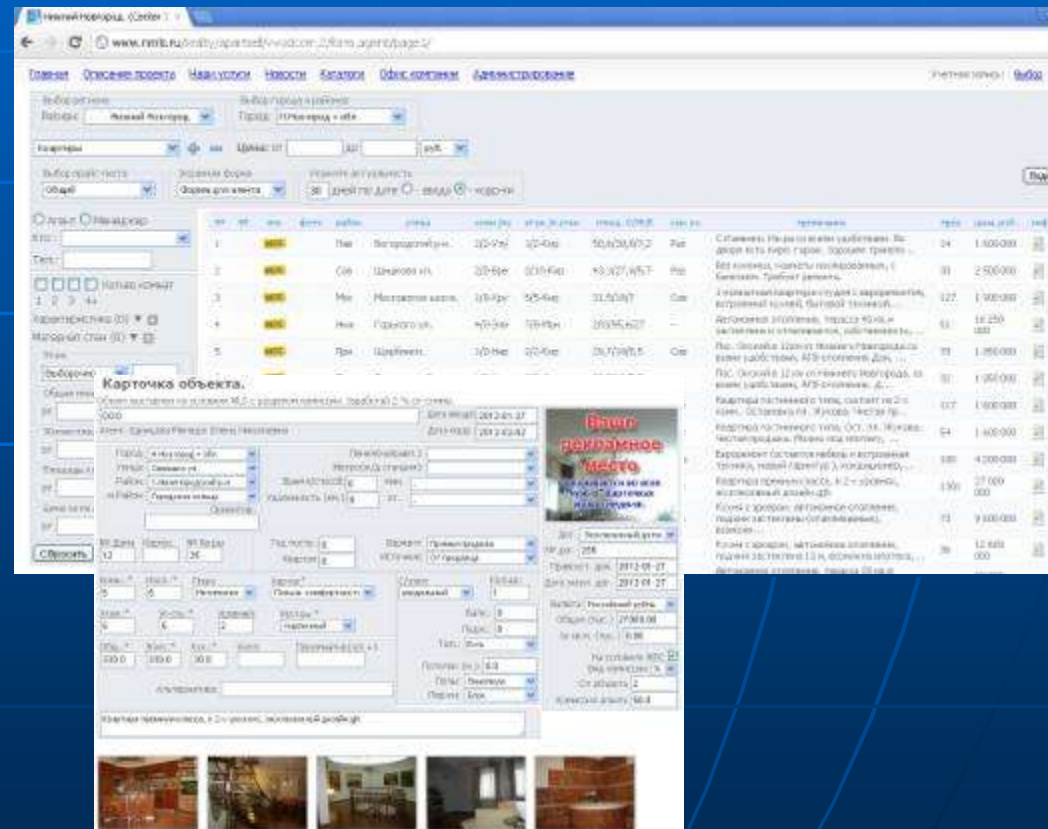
Нижний Новгород. (Center

www.nmls.ru/realty/apartself/vvodcom_2/form_agent/page1/

Главная Описание проекта Наши услуги Новости Каталоги Офис компании Администрирование

Учетная запись: Выйти

Выбор региона
Регион: Нижний Новгород

Выбор города и района
Город: Н.Новгород + обл

Квартиры

Цена: от до руб.

Выбор прайс-листа
Общий

Экранная форма
Форма для клиента

Уровень актуальности
30 дней по дате ○ - ввода ⦿ - корр-ки

○ Агент ○ Менеджер

Кто:
Тел.:

Кол-во комнат
1 2 3 4+

Характеристика (0)
Материал стен (0)

Этаж
Выборочно

Сбросить

| № | | | Район | Улица | | | | | Примечание | | Цена |
|---|---|---|---|---|---|---|---|---|---|---|---|
| 1 | | | Нвг | Богородского ул. | 2/3-9/п | | 56,0/30,0/7,2 | Раз | | 34 | 1 800 000 |
| 2 | | | Сов | Цветочная ул. | 2/3-5/кр | | 43,3/27,4/5,7 | Раз | | 81 | 2 500 000 |
| 3 | | | Мск | Московское шоссе | 1/3-7/кр | | 31,5/18/7 | Смж | | 127 | 1 900 000 |
| 4 | | | Нжг | Горького ул. | | | | | | 51 | |
| 5 | | | Прк | Щербинки | 1/3-9/кр | | 29,7/19/6,5 | Смж | | 55 | 1 850 000 |

Карточка объекта.

Дата ввода: 2012-01-27
Дата корр.: 2012-01-27

Город: Н.Новгород + обл.
Улица:
Район:
м.Район:

Ориентир

№ Дома 12
Корпус
№ Кварт. 26

Год постр.
Квартал

Вариант: Прямая продажа
Источник: От продавца

Ваше рекламное место

Кол. *
Этаж *
Этаж. *
Общ. *
Жил. *
Кух. *
Балкон
Санузел
Тип
Ремонт

Альтернатива

Квартира премиум-класса, в 2-х уровнях, эксклюзивный дизайн